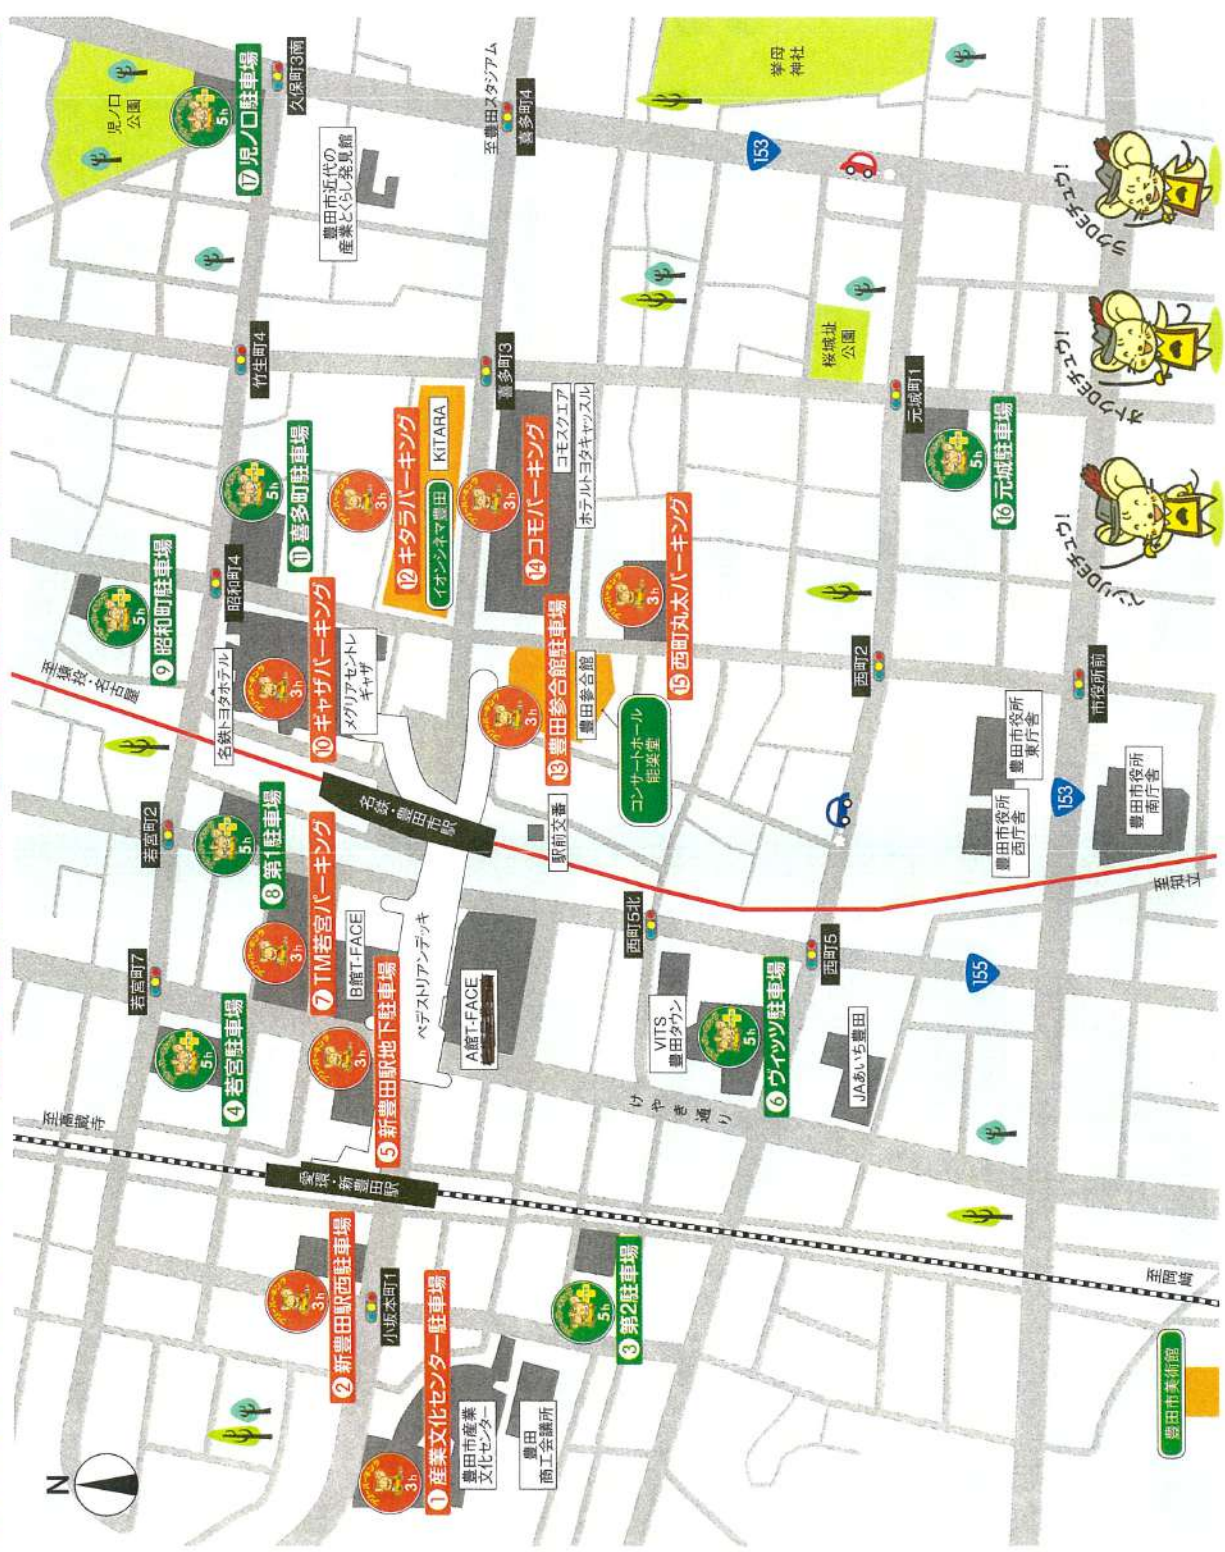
N

1 産業文化センター駐車場
3h
豊田市産業文化センター
豊田商工会議所
2 新豊田駅西駐車場
3h
小坂本町1
3 第2駐車場
5h
愛環・新豊田駅
至高岡寺
4 若宮駐車場
5h
若宮町7
5 新豊田駅地下駐車場
3h
A館T-FACE
ペデストリアンデッキ
6 ヴィッツ駐車場
5h
VITS 豊田タウン
JAあいち豊田
けやき通り
西町5
西町5北
7 TM若宮パーキング
3h
B館T-FACE
8 第1駐車場
5h
若宮町2
名鉄・豊田市駅
駅前交番
9 昭和町駐車場
5h
至猿投・名古屋
10 ギャザパーキング
3h
名鉄トヨタホテル
メグリアセントレ ギャザ
昭和町4
11 喜多町駐車場
5h
12 キタラパーキング
3h
KITARA
イオンシネマ豊田
13 豊田参合館駐車場
3h
豊田参合館
コンサートホール 能楽堂
14 コモパーキング
3h
コモスクエア
ホテルトヨタキャッスル
喜多町3
15 西町丸太パーキング
3h
西町2
16 元城駐車場
5h
元城町1
桜城址公園
17 児ノ口駐車場
5h
児ノ口公園
久保町3南
竹生町4
豊田市近代の産業とくらし発見館
至豊田スタジアム
喜多町4
153
挙母神社
市役所前
豊田市役所東庁舎
豊田市役所西庁舎
豊田市役所南庁舎
153
155
至知立
至岡崎
豊田市美術館
ハッピーパーキング!
ハッピーパーキング!
ハッピーパーキング!